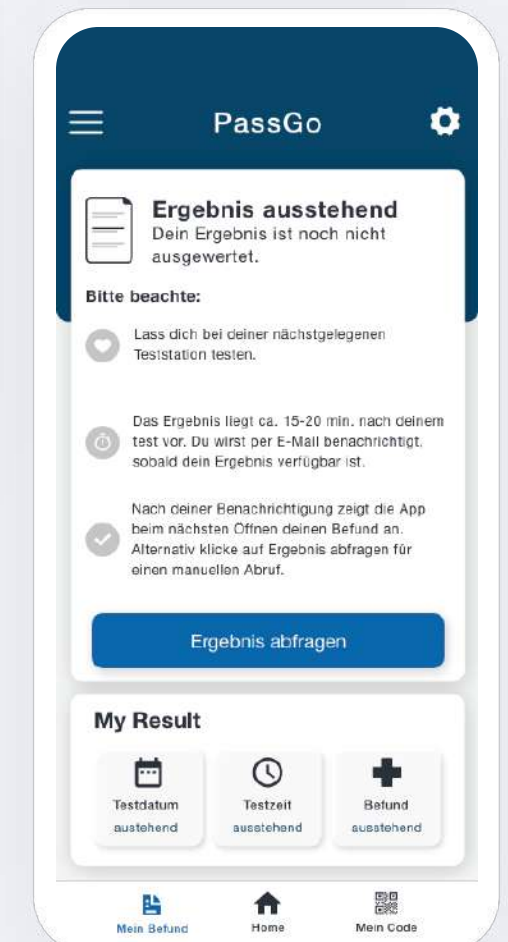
PassGo

Ergebnis ausstehend
Dein Ergebnis ist noch nicht ausgewertet.

Bitte beachte:

Lass dich bei deiner nächstgelegenen Teststation testen.

Das Ergebnis liegt ca. 15-20 min. nach deinem test vor. Du wirst per E-Mail benachrichtigt, sobald dein Ergebnis verfügbar ist.

Nach deiner Benachrichtigung zeigt die App beim nächsten Öffnen deinen Befund an. Alternativ klicke auf Ergebnis abfragen für einen manuellen Abruf.

Ergebnis abfragen

My Result

Testdatum
ausstehend

Testzeit
ausstehend

Befund
ausstehend

Mein Befund
Home
Mein Code